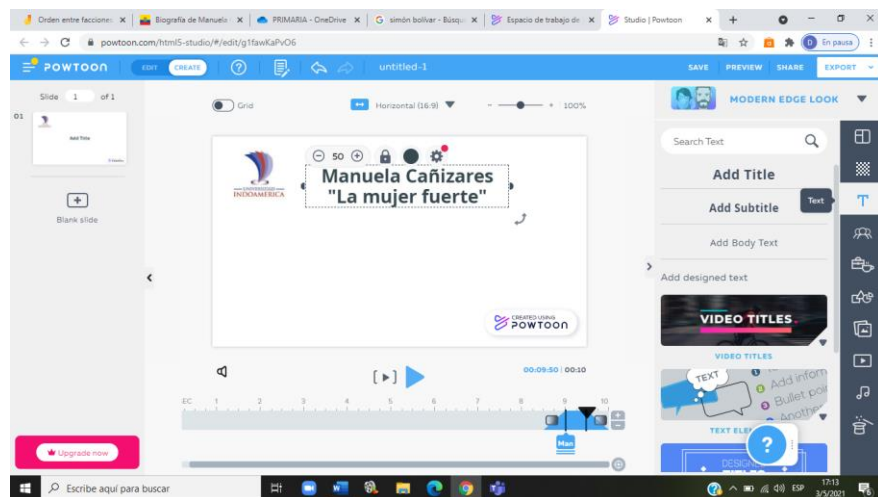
Orden entre facciones × | Biografía de Manuela × | PRIMARIA - OneDrive × | simón bolivar - Búsq × | Espacio de trabajo de × | Studio | Powtoon × | +

powtoon.com/html5-studio/#/edit/g1fawKaPvO6

En pausa

POWTOON EDIT CREATE untitled-1 SAVE PREVIEW SHARE EXPORT

MODERN EDGE LOOK

Slide 1 of 1

01 Add Title

Blank slide

Grid Horizontal (16:9) 100%

50

UNIVERSIDAD INDOAMÉRICA

Manuela Cañizares
"La mujer fuerte"

CREATED USING POWTOON

Search Text

Add Title

Add Subtitle

Text

Add Body Text

Add designed text

VIDEO TITLES

VIDEO TITLES

TEXT

Add inform
Bullet poi
Anoth

TEXT ELE

DESIGN

00:09.50 | 00:10

EC 1 2 3 4 5 6 7 8 9 10

Man

Upgrade now

Escribe aquí para buscar

ESP 17:13 3/5/2021